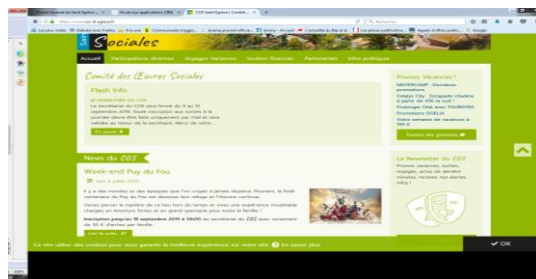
Sociales

Accueil | Participations diverses | Voyages Vacances | Soutien financier | Partenariats | Infos pratiques

Comité des Œuvres Sociales

Flash Info

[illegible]

En savoir +

News du COS

Week-end Puy du Fou

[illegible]

Promos Vacances !

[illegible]

Toutes les promos

La Newsletter du COS

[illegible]

Ce site utilise des cookies pour vous garantir la meilleure expérience sur notre site. En savoir plus

OK